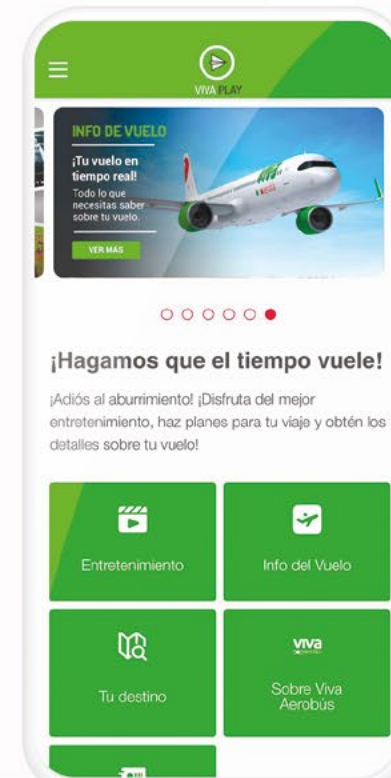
VIVA PLAY

INFO DE VUELO

¡Tu vuelo en tiempo real!

Todo lo que necesitas saber sobre tu vuelo.

VER MÁS

¡Hagamos que el tiempo vuele!

¡Adiós al aburrimiento! ¡Disfruta del mejor entretenimiento, haz planes para tu viaje y obtén los detalles sobre tu vuelo!

Entretenimiento

Info del Vuelo

Tu destino

viva

Sobre Viva Aerobús